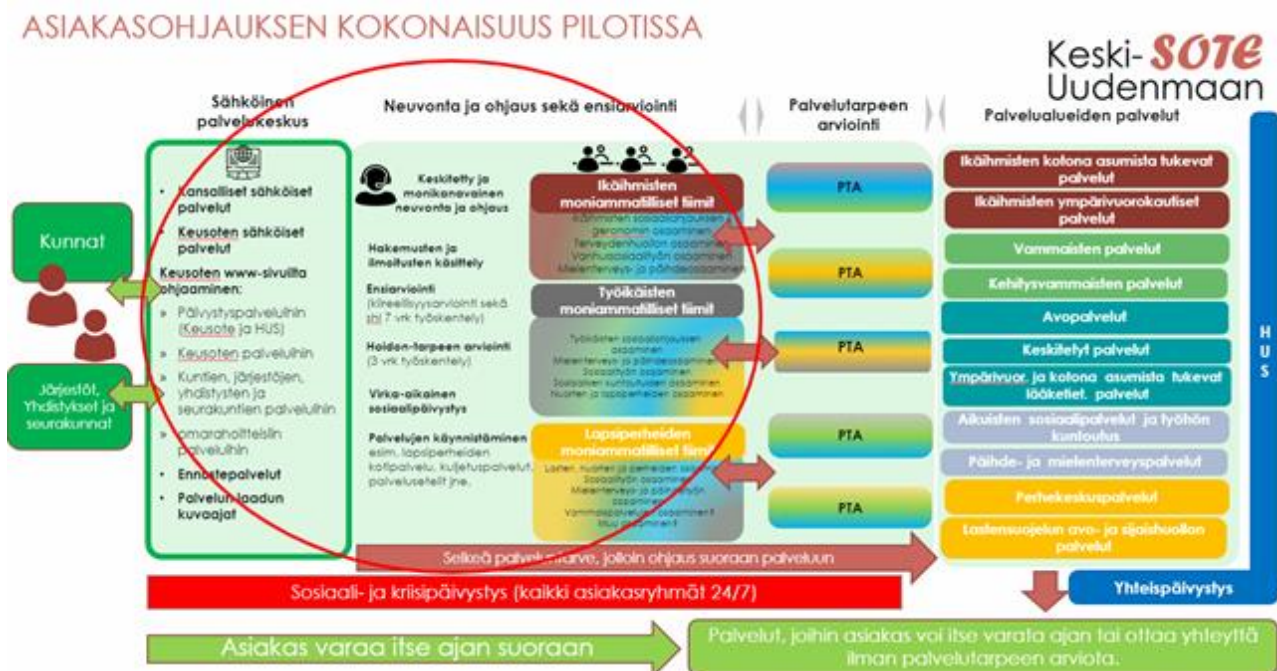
ASIAKASOHJAUKSEN KOKONAISUUS PILOTISSA

Keski-SOTE Uudenmaan

Sähköinen palvelukeskus

Neuvonta ja ohjaus sekä ensiarviointi

Palvelutarpeen arviointi

Palvelualueiden palvelut

Kunnat

Järjestöt, Yhdistykset ja seurakunnat

• Kansalliset sähköiset palvelut
• Keusoten sähköiset palvelut
Keusoten www-sivuilta ohjaaminen:
» Päivystyspalveluihin (Keusote ja HUS)
» Keusoten palveluihin
» Kuntien, järjestöjen, yhdistysten ja seurakuntien palveluihin
» Omahoitteisiin palveluihin
• Ennaltepalvelut
• Palvelun laadun kuvaajat

Keskitetty ja monikanavainen neuvonta ja ohjaus

Hakemusten ja ilmoitusten käsittely

Ensiarviointi (kiireellisyysarviointi sekä sh 7 vrk työskentely)

Hoidon-tarpeen arviointi (3 vrk työskentely)

Virka-aikainen sosiaalipäivystys

Palvelujen käynnistäminen esim. lapsiperheiden kotipalvelu, kuljetuspalvelut, palveluseteli jne.

Ikäihmisten moniammatilliset tiimit
Ikäihmisten sosiaalohjauksen ja geronomin osaaminen
Terveydenhuollon osaaminen
Vanhussosiaalityön osaaminen
Mielenterveys- ja päihdeosaaminen

Työikäisten moniammatilliset tiimit
Työikäisten sosiaaliohjauksen osaaminen
Mielenterveys- ja päihdeosaaminen
Sosiaalityön osaaminen
Sosiaalisen kuntoutuksen osaaminen
Nuorten ja lapsiperheiden osaaminen

Lapsiperheiden moniammatilliset tiimit
Lasten, nuorten ja perheiden osaaminen
Sosiaalityön osaaminen
Mielenterveys- ja päihdetyön osaaminen
Vammaispalvelujen osaaminen
Muu osaaminen

PTA
PTA
PTA
PTA
PTA

Ikäihmisten kotona asumista tukevat palvelut
Ikäihmisten ympärivuorokautiset palvelut
Vammaisten palvelut
Kehitysvammaisten palvelut
Avopalvelut
Keskitetyt palvelut
Ympärivuor. ja kotona asumista tukevat lääketiet. palvelut
Aikuisten sosiaalipalvelut ja työhön kuntoutus
Päihde- ja mielenterveyspalvelut
Perhekeskuspalvelut
Lastensuojelun avo- ja sijaishuollon palvelut

H U S

Selkeä palvelutarve, jolloin ohjaus suoraan palveluun

Sosiaali- ja kriisipäivystys (kaikki asiakasryhmät 24/7)

Yhteispäivystys

Asiakas varaa itse ajan suoraan

Palvelut, joihin asiakas voi itse varata ajan tai ottaa yhteyttä ilman palvelutarpeen arviota.